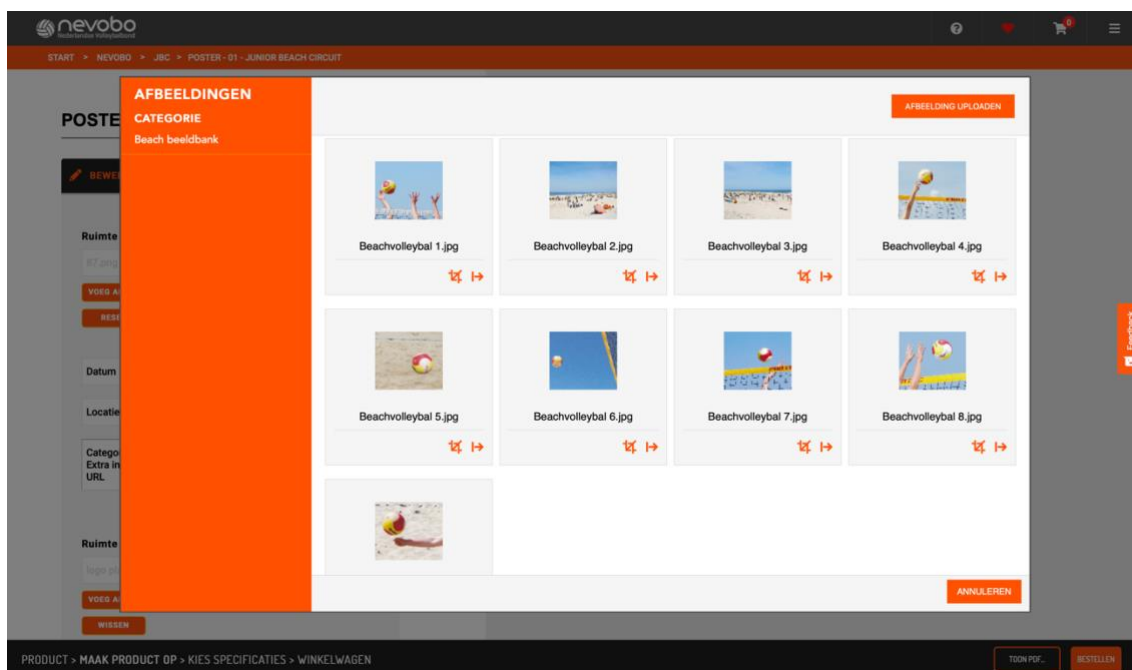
nevobo
Nederlandse Volleybalbond

0

START > NEVOBO > JBC > POSTER - 01 - JUNIOR BEACH CIRCUIT

POSTE

BEWE

Ruimte

87.jpg

VOEG A

RESE

Datum

Locatie

Catego
Extra in
URL

Ruimte

logo pl

VOEG A

WISSEN

AFBEELDINGEN
CATEGORIE
Beach beeldbank

AFBEELDING UPLOADEN

Beachvolleybal 1.jpg

Beachvolleybal 2.jpg

Beachvolleybal 3.jpg

Beachvolleybal 4.jpg

Beachvolleybal 5.jpg

Beachvolleybal 6.jpg

Beachvolleybal 7.jpg

Beachvolleybal 8.jpg

ANNULEREN

Feedback

PRODUCT > MAAK PRODUCT OP > KIES SPECIFICATIES > WINKELWAGEN

TOON PDF...

BESTELLEN